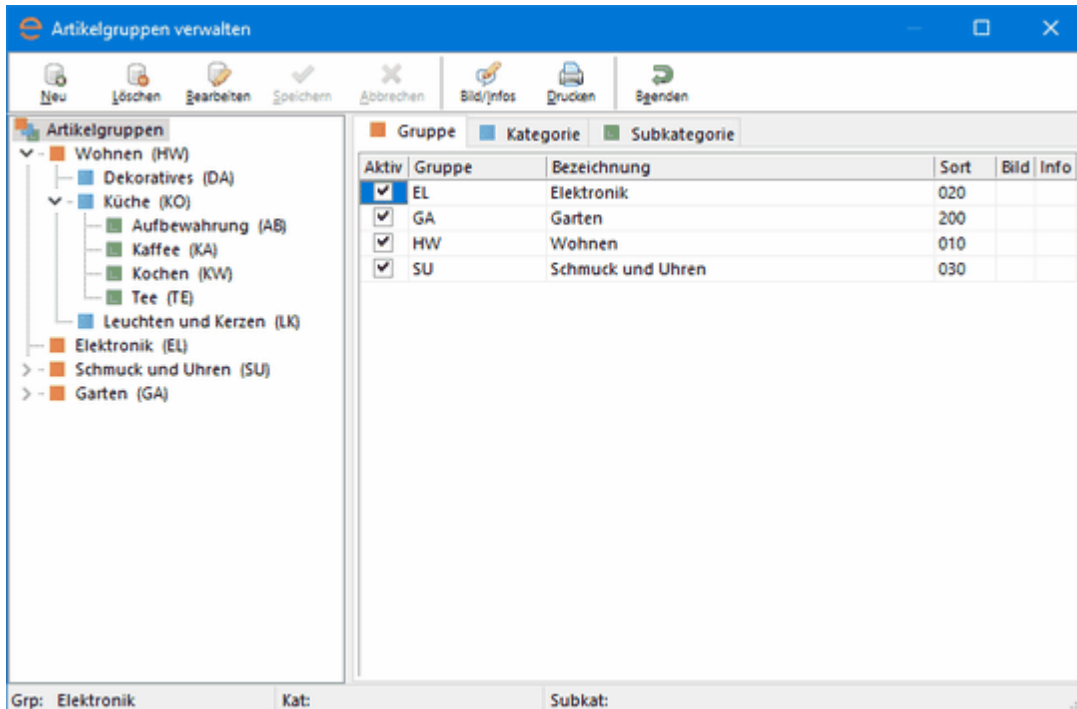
Artikelgruppen verwalten

Neu Löschen Bearbeiten Speichern Abbrechen Bild/Infos Drucken Beenden

Artikelgruppen
Wohnen (HW)
Dekoratives (DA)
Küche (KO)
Aufbewahrung (AB)
Kaffee (KA)
Kochen (KW)
Tee (TE)
Leuchten und Kerzen (LK)
Elektronik (EL)
Schmuck und Uhren (SU)
Garten (GA)

Gruppe Kategorie Subkategorie

| Aktiv | Gruppe | Bezeichnung | Sort | Bild | Info |
|---|---|---|---|---|---|
| ✔ | EL | Elektronik | 020 | | |
| ✔ | GA | Garten | 200 | | |
| ✔ | HW | Wohnen | 010 | | |
| ✔ | SU | Schmuck und Uhren | 030 | | |

Grp: Elektronik Kat: Subkat: